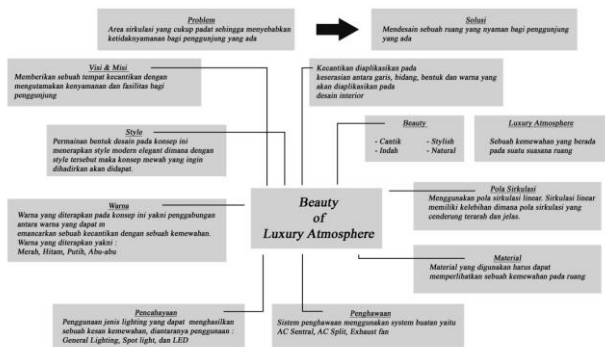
Problem
Area sirkulasi yang cukup padat sehingga menyebabkan ketidaknyamanan bagi pengunjung yang ada

Solusi
Mendesain sebuah ruang yang nyaman bagi pengunjung yang ada

Visi & Misi
Memberikan sebuah tempat kecantikan dengan mengutamakan kenyamanan dan fasilitas bagi pengunjung

Kecantikan diaplikasikan pada keserasian antara garis, bidang, bentuk dan warna yang akan diaplikasikan pada desain interior

Beauty
- Cantik
- Indah
- Stylish
- Natural

Luxury Atmosphere
Sebuah kemewahan yang berada pada suatu suasana ruang

Style
Permainan bentuk desain pada konsep ini menerapkan style modern elegant dimana dengan style tersebut maka konsep mewah yang ingin dihadirkan akan didapat.

Beauty
of
Luxury Atmosphere

Pola Sirkulasi
Menggunakan pola sirkulasi linear. Sirkulasi linear memiliki kelebihan dimana pola sirkulasi yang cenderung terarah dan jelas.

Warna
Warna yang diterapkan pada konsep ini yakni penggabungan antara warna yang dapat m emancarkan sebuah kecantikan dengan sebuah kemewahan. Warna yang diterapkan yakni :
Merah, Hitam, Putih, Abu-abu

Material
Material yang digunakan harus dapat memperlihatkan sebuah kemewahan pada ruang

Pencahayaan
Penggunaan jenis lighting yang dapat menghasilkan sebuah kesan kemewahan, diantaranya penggunaan : General Lighting, Spot light, dan LED

Penghawaan
Sistem penghawaan menggunakan system buatan yaitu AC Sentral, AC Split, Exhaust fan